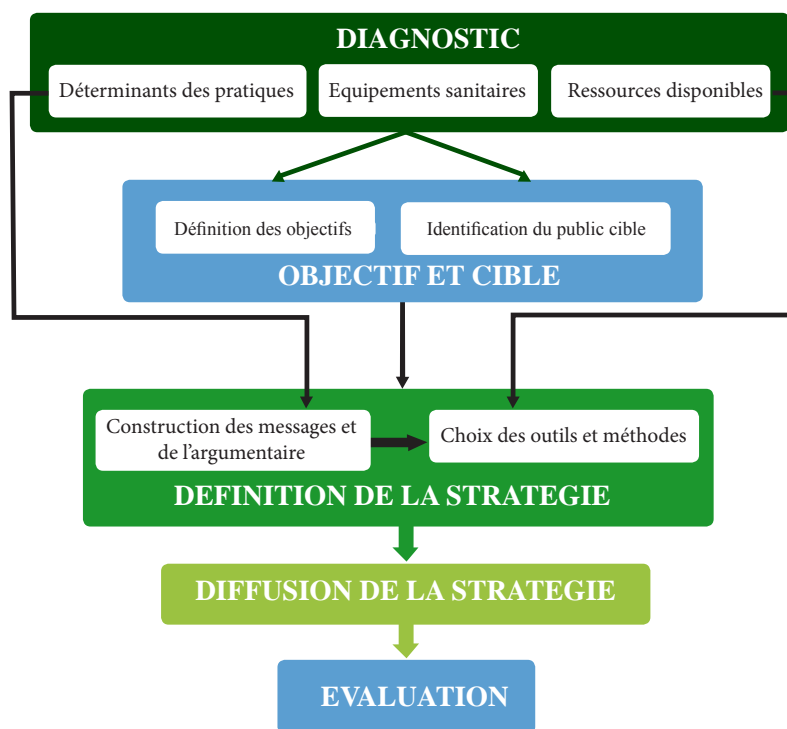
DIAGNOSTIC

Déterminants des pratiques

Equipements sanitaires

Ressources disponibles

Définition des objectifs

Identification du public cible

OBJECTIF ET CIBLE

Construction des messages et de l'argumentaire

Choix des outils et méthodes

DEFINITION DE LA STRATEGIE

DIFFUSION DE LA STRATEGIE

EVALUATION